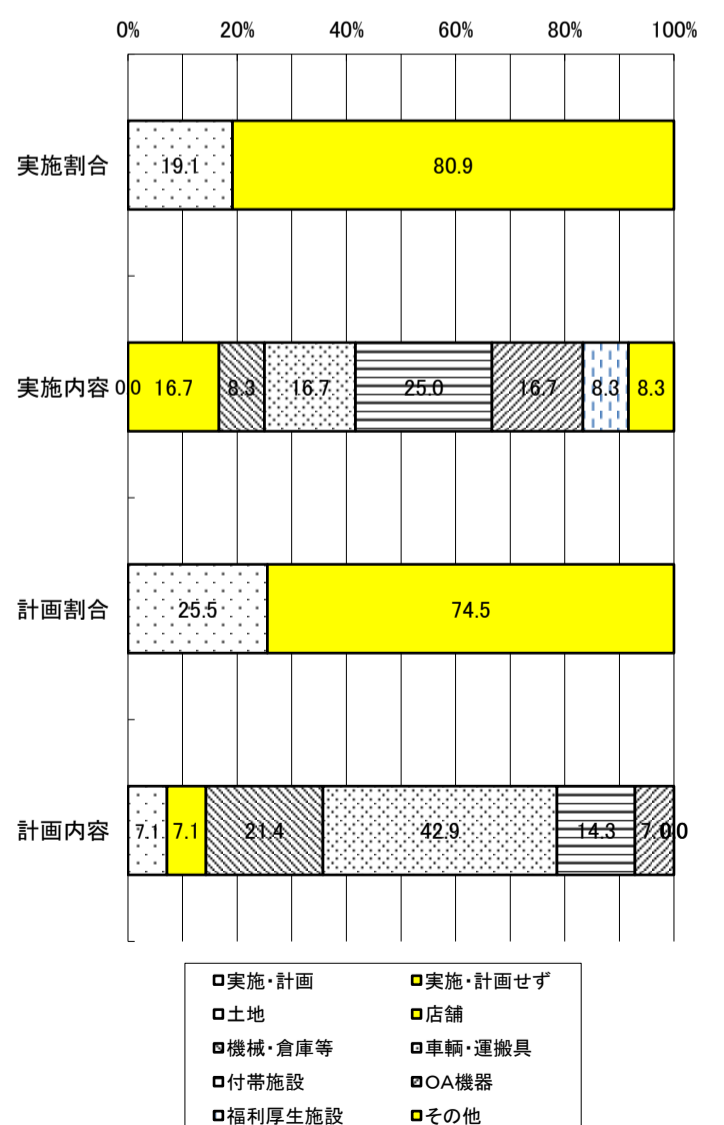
0% 20% 40% 60% 80% 100%

実施割合 19.1 80.9

実施内容 0.0 16.7 8.3 16.7 25.0 16.7 8.3 8.3

計画割合 25.5 74.5

計画内容 7.1 7.1 21.4 42.9 14.3 7.0 0.0

実施・計画
実施・計画せず
土地
店舗
機械・倉庫等
車輌・運搬具
付帯施設
OA機器
福利厚生施設
その他